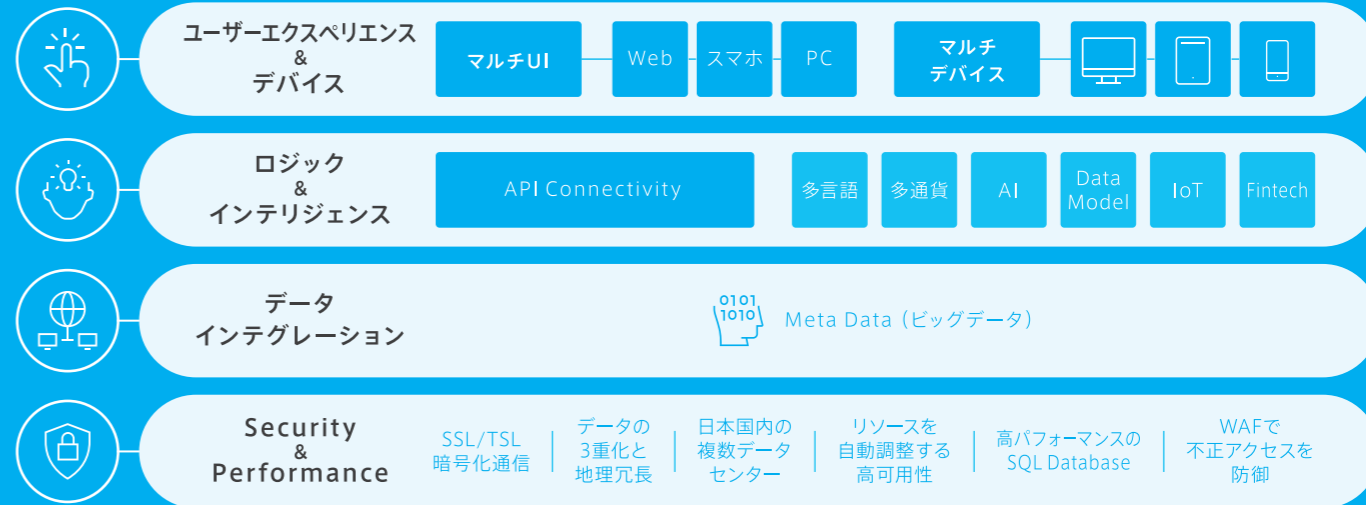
ユーザーエクスペリエンス
&
デバイス

マルチUI

Web

スマホ

PC

マルチ
デバイス

ロジック
&
インテリジェンス

API Connectivity

多言語

多通貨

AI

Data
Model

IoT

Fintech

データ
インテグレーション

0101
1010

Meta Data（ビッグデータ）

Security
&
Performance

SSL/TSL
暗号化通信

データの
3重化と
地理冗長

日本国内の
複数データ
センター

リソースを
自動調整する
高可用性

高パフォーマンスの
SQL Database

WAFで
不正アクセスを
防御